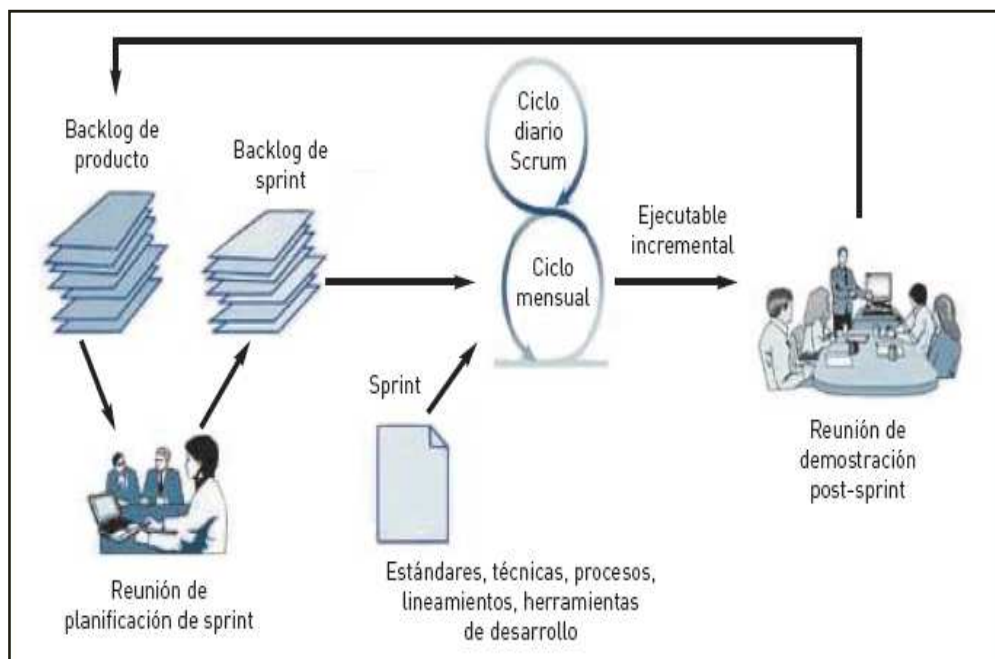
Backlog de producto

Backlog de sprint

Ciclo diario Scrum

Ciclo mensual

Ejecutable incremental

Sprint

Reunión de demostración post-sprint

Reunión de planificación de sprint

Estándares, técnicas, procesos, lineamientos, herramientas de desarrollo